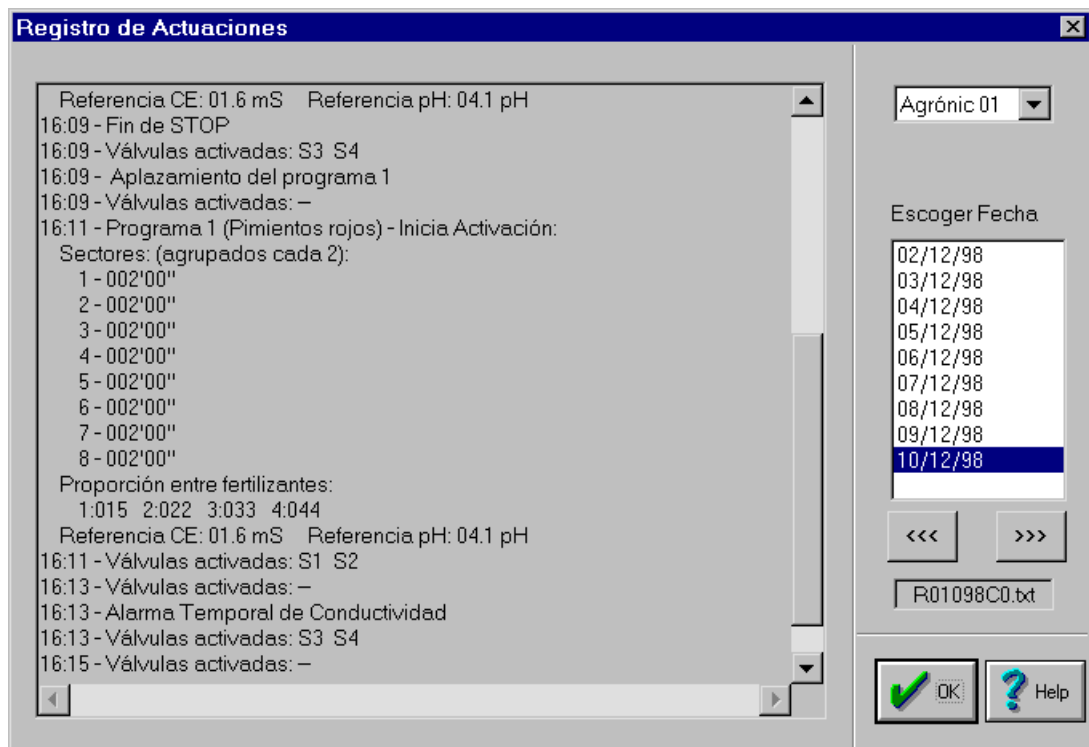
Registro de Actuaciones

Referencia CE: 01.6 mS Referencia pH: 04.1 pH
16:09 - Fin de STOP
16:09 - Válvulas activadas: S3 S4
16:09 - Aplazamiento del programa 1
16:09 - Válvulas activadas: –
16:11 - Programa 1 (Pimientos rojos) - Inicia Activación:
Sectores: (agrupados cada 2):
1 - 002'00"
2 - 002'00"
3 - 002'00"
4 - 002'00"
5 - 002'00"
6 - 002'00"
7 - 002'00"
8 - 002'00"
Proporción entre fertilizantes:
1:015 2:022 3:033 4:044
Referencia CE: 01.6 mS Referencia pH: 04.1 pH
16:11 - Válvulas activadas: S1 S2
16:13 - Válvulas activadas: –
16:13 - Alarma Temporal de Conductividad
16:13 - Válvulas activadas: S3 S4
16:15 - Válvulas activadas: –

Agrónic 01

Escoger Fecha
02/12/98
03/12/98
04/12/98
05/12/98
06/12/98
07/12/98
08/12/98
09/12/98
10/12/98

<<<
>>>
R01098C0.txt

OK
Help